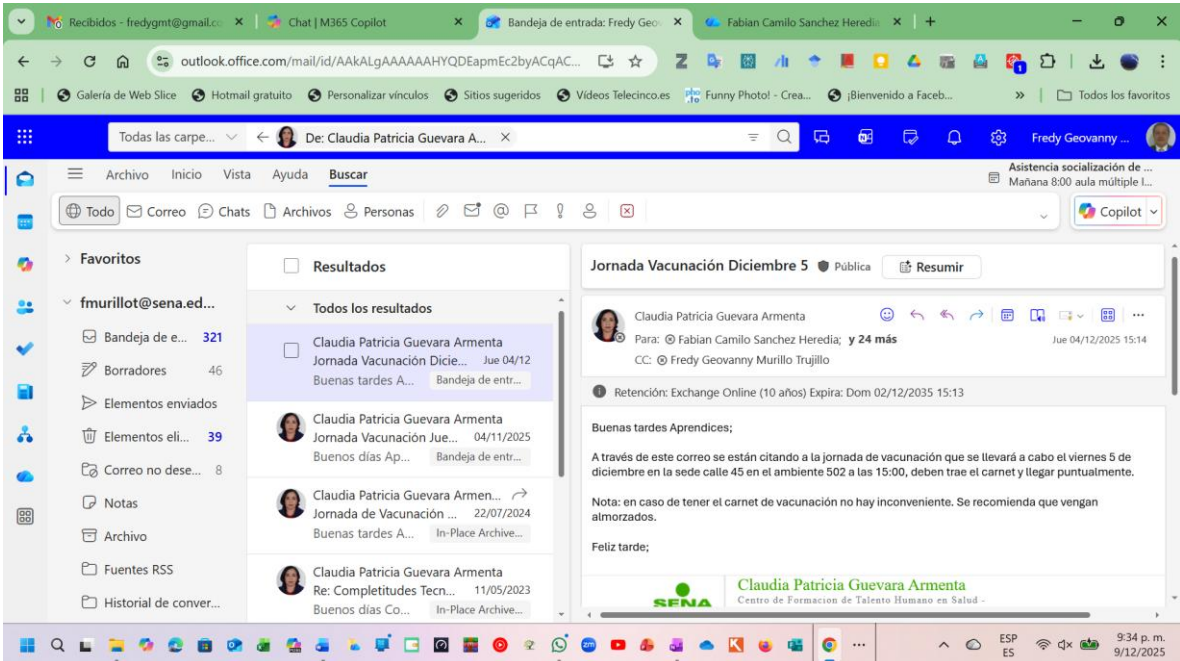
Recibidos - fredygmt@gmail.co × Chat | M365 Copilot × Bandeja de entrada: Fredy Geo × Fabian Camilo Sanchez Heredia × +

outlook.office.com/mail/id/AAkALgAAAAAAHYQDEapmEc2byACqAC...

Galería de Web Slice Hotmail gratuito Personalizar vínculos Sitios sugeridos Videos Telecinco.es Funny Photo! - Crea... ¡Bienvenido a Faceb... » Todos los favoritos

Todas las carpe... ← De: Claudia Patricia Guevara A... × Fredy Geovanny ...

Archivo Inicio Vista Ayuda Buscar

Asistencia socialización de ... Mañana 8:00 aula múltiple I...

Todo Correo Chats Archivos Personas Copilot

Favoritos

fmurillot@sena.ed...

Bandeja de e... 321

Borradores 46

Elementos enviados

Elementos eli... 39

Correo no dese... 8

Notas

Archivo

Fuentes RSS

Historial de conver...

Resultados

Todos los resultados

Claudia Patricia Guevara Armenta
Jornada Vacunación Dicie... Jue 04/12
Buenas tardes A... Bandeja de entr...

Claudia Patricia Guevara Armenta
Jornada Vacunación Jue... 04/11/2025
Buenos días Ap... Bandeja de entr...

Claudia Patricia Guevara Armen...
Jornada de Vacunación ... 22/07/2024
Buenas tardes A... In-Place Archive...

Claudia Patricia Guevara Armenta
Re: Completitudes Tecn... 11/05/2023
Buenos días Co... In-Place Archive...

Jornada Vacunación Diciembre 5 Pública Resumir

Claudia Patricia Guevara Armenta
Para: Fabian Camilo Sanchez Heredia; y 24 más
CC: Fredy Geovanny Murillo Trujillo
Jue 04/12/2025 15:14

Retención: Exchange Online (10 años) Expira: Dom 02/12/2035 15:13

Buenas tardes Aprendices;

A través de este correo se están citando a la jornada de vacunación que se llevará a cabo el viernes 5 de diciembre en la sede calle 45 en el ambiente 502 a las 15:00, deben trae el carnet y llegar puntualmente.

Nota: en caso de tener el carnet de vacunación no hay inconveniente. Se recomienda que vengan almorzados.

Feliz tarde;

SENA
Claudia Patricia Guevara Armenta
Centro de Formacion de Talento Humano en Salud -

ESP ES 9:34 p. m. 9/12/2025